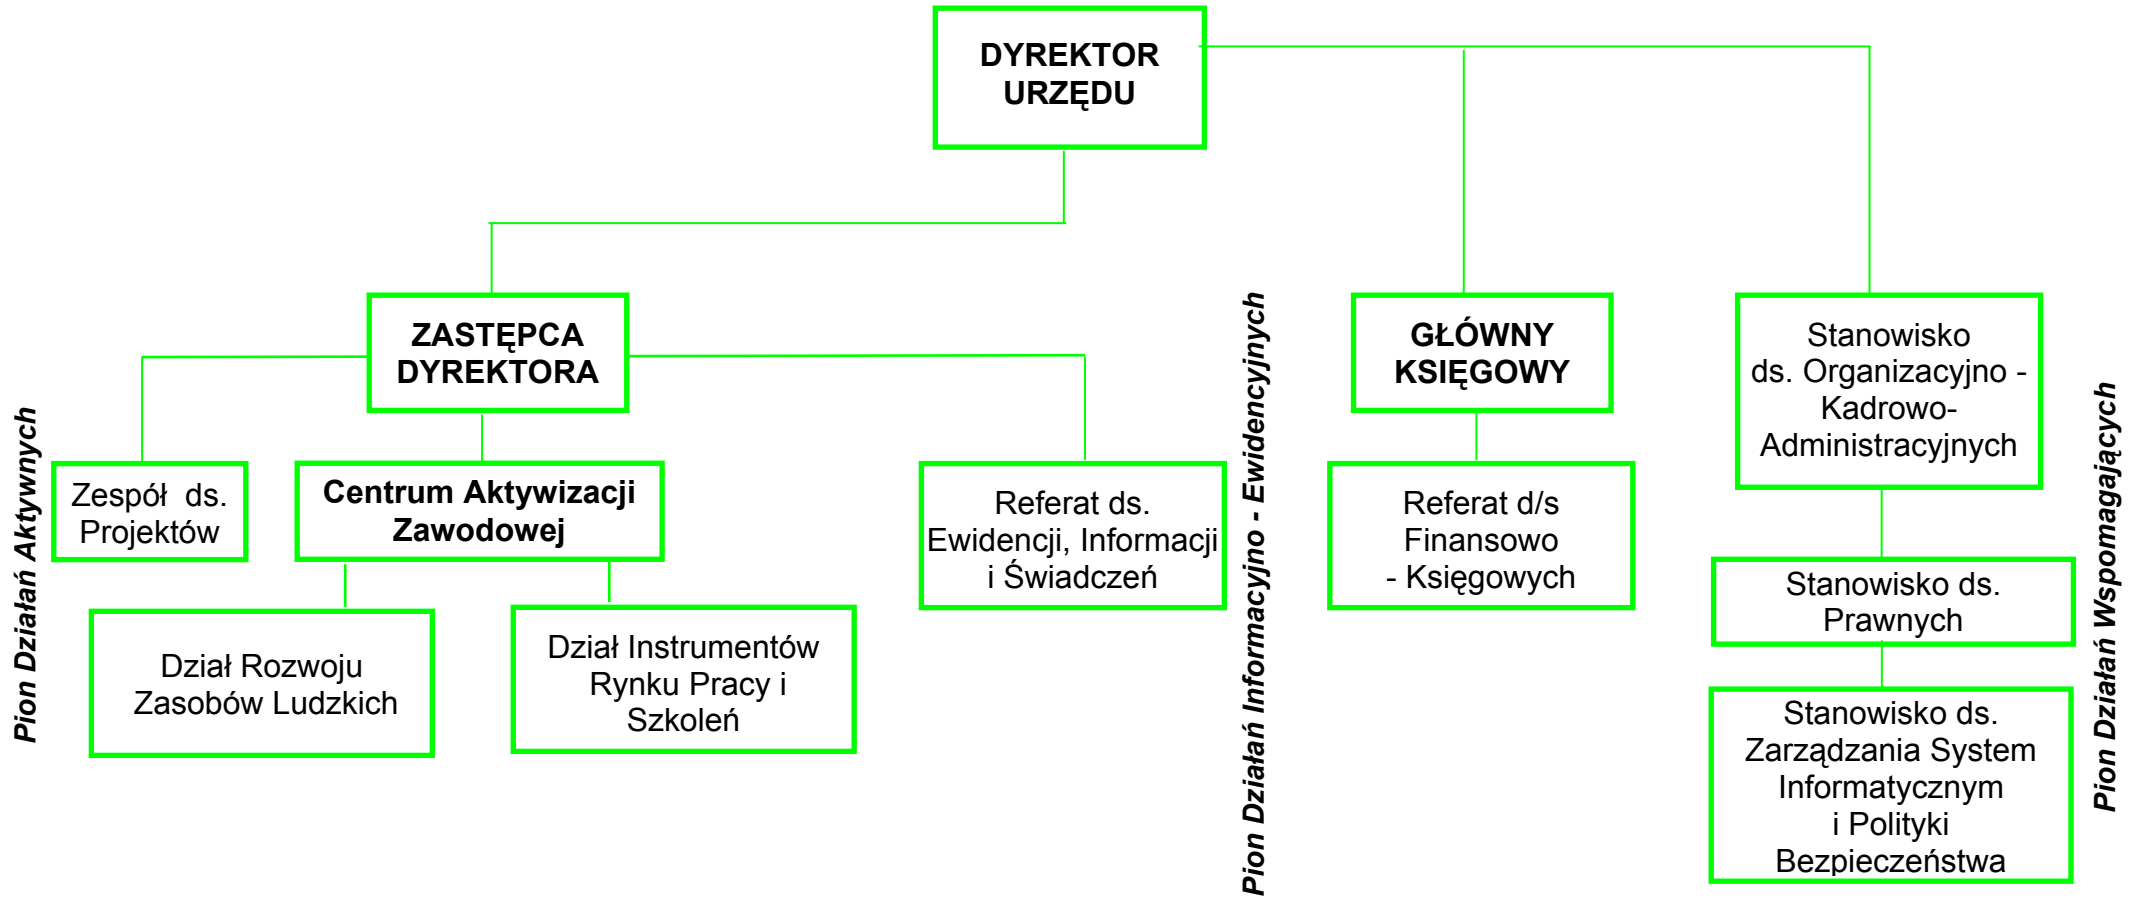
DYREKTOR URZĘDU

ZASTĘPCA DYREKTORA

GŁÓWNY KSIĘGOWY

Stanowisko ds. Organizacyjno - Kadrowo-Administracyjnych

Pion Działań Aktywnych

Zespół ds. Projektów

Centrum Aktywizacji Zawodowej

Dział Rozwoju Zasobów Ludzkich

Dział Instrumentów Rynku Pracy i Szkoleń

Referat ds. Ewidencji, Informacji i Świadczeń

Pion Działań Informacyjno - Ewidencyjnych

Referat d/s Finansowo - Księgowych

Stanowisko ds. Prawnych

Stanowisko ds. Zarządzania System Informatycznym i Polityki Bezpieczeństwa

Pion Działań Wspomagających